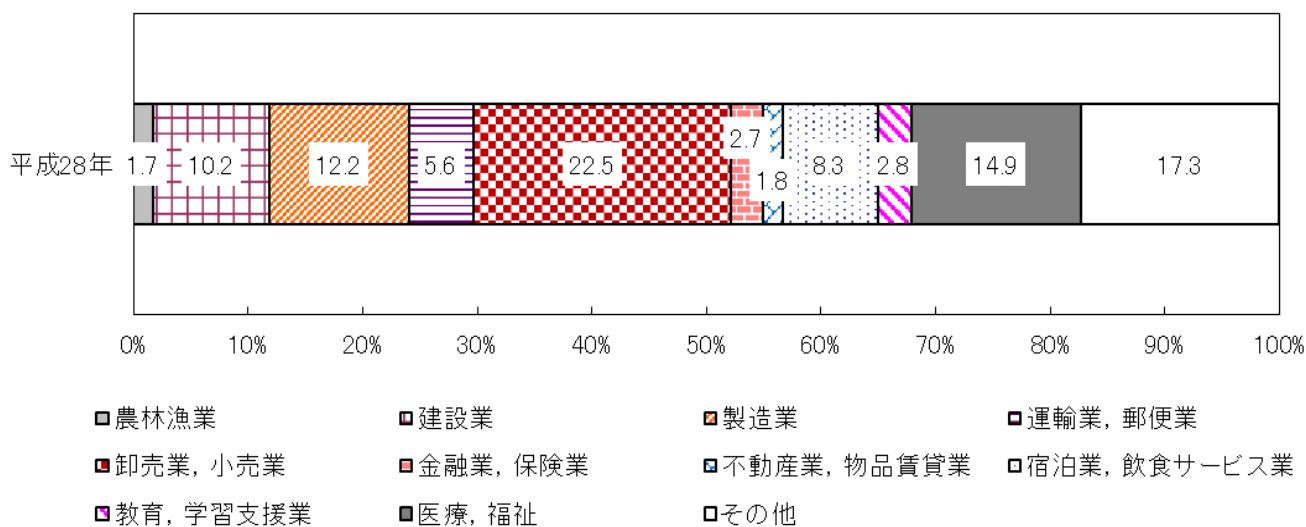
平成28年 1.7 10.2 12.2 5.6 22.5 2.7 1.8 8.3 2.8 14.9 17.3

0% 10% 20% 30% 40% 50% 60% 70% 80% 90% 100%

農林漁業
建設業
製造業
運輸業，郵便業
卸売業，小売業
金融業，保険業
不動産業，物品賃貸業
宿泊業，飲食サービス業
教育，学習支援業
医療，福祉
その他